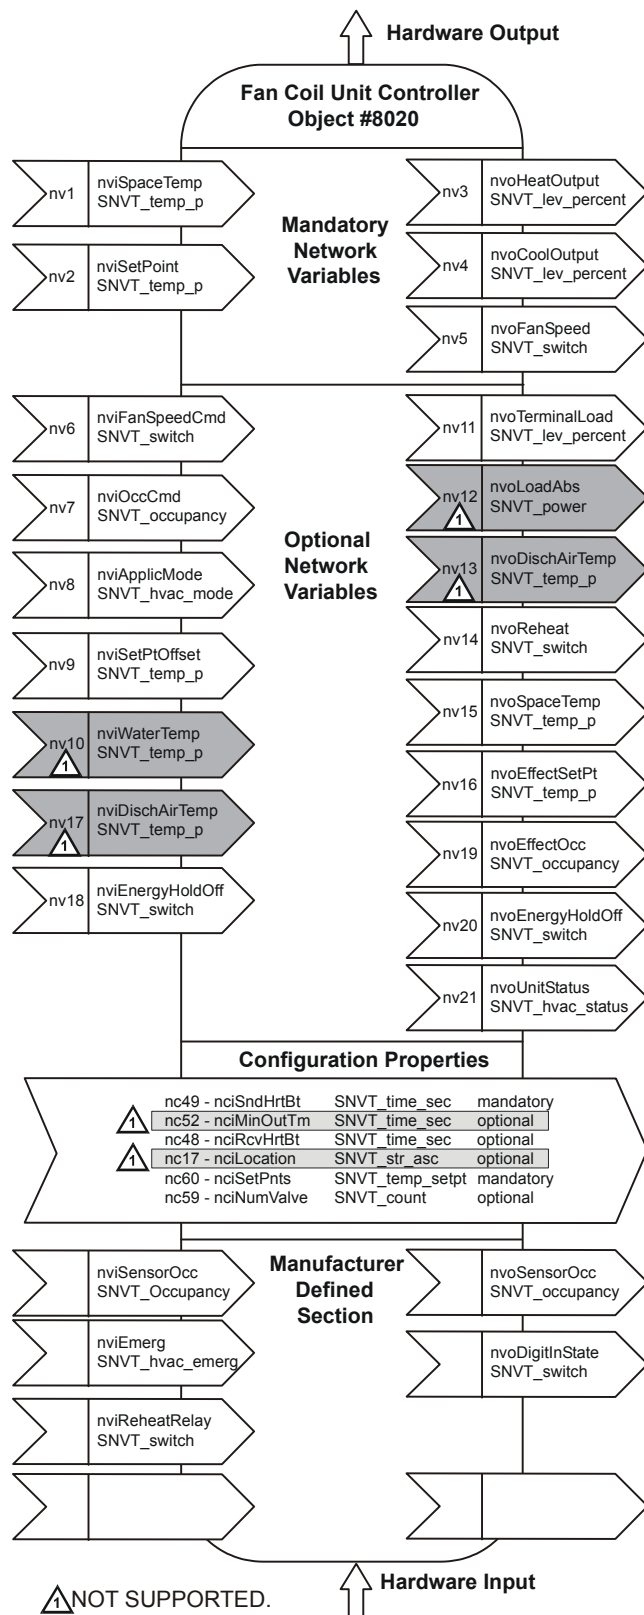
Hardware Output

Fan Coil Unit Controller
Object #8020

nv1 nviSpaceTemp SNVT_temp_p

nv2 nviSetPoint SNVT_temp_p

Mandatory Network Variables

nv3 nvoHeatOutput SNVT_lev_percent

nv4 nvoCoolOutput SNVT_lev_percent

nv5 nvoFanSpeed SNVT_switch

nv6 nviFanSpeedCmd SNVT_switch

nv7 nviOccCmd SNVT_occupancy

nv8 nviApplicMode SNVT_hvac_mode

nv9 nviSetPtOffset SNVT_temp_p

nv10 1 nviWaterTemp SNVT_temp_p

nv17 1 nviDischAirTemp SNVT_temp_p

nv18 nviEnergyHoldOff SNVT_switch

Optional Network Variables

nv11 nvoTerminalLoad SNVT_lev_percent

nv12 1 nvoLoadAbs SNVT_power

nv13 1 nvoDischAirTemp SNVT_temp_p

nv14 nvoReheat SNVT_switch

nv15 nvoSpaceTemp SNVT_temp_p

nv16 nvoEffectSetPt SNVT_temp_p

nv19 nvoEffectOcc SNVT_occupancy

nv20 nvoEnergyHoldOff SNVT_switch

nv21 nvoUnitStatus SNVT_hvac_status

Configuration Properties

| | | | |
|---|---|---|---|
| | nc49 - nciSndHrtBt | SNVT_time_sec | mandatory |
| 1 | nc52 - nciMinOutTm | SNVT_time_sec | optional |
| | nc48 - nciRcvHrtBt | SNVT_time_sec | optional |
| 1 | nc17 - nciLocation | SNVT_str_asc | optional |
| | nc60 - nciSetPnts | SNVT_temp_setpt | mandatory |
| | nc59 - nciNumValve | SNVT_count | optional |

nviSensorOcc SNVT_Occupancy

nviEmerg SNVT_hvac_emerg

nviReheatRelay SNVT_switch

Manufacturer Defined Section

nvoSensorOcc SNVT_occupancy

nvoDigitInState SNVT_switch

1 NOT SUPPORTED.

Hardware Input